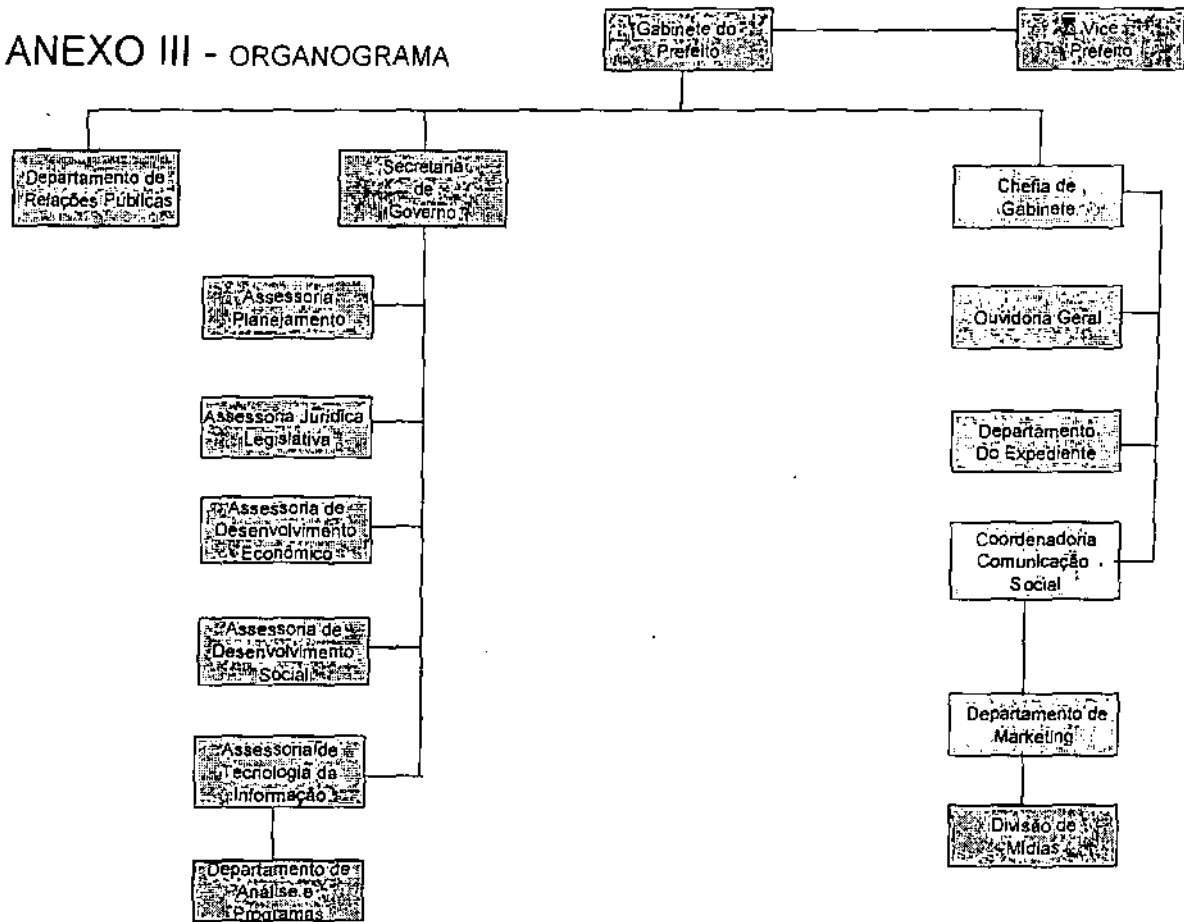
ANEXO III - ORGANOGRAMA

Gabinete do Prefeito

Vice Prefeito

Departamento de Relações Públicas

Secretaria de Governo

Chefia de Gabinete

Assessoria Planejamento

Assessoria Jurídica Legislativa

Assessoria de Desenvolvimento Econômico

Assessoria de Desenvolvimento Social

Assessoria de Tecnologia da Informação

Departamento de Análise e Programas

Ouvidoria Geral

Departamento Do Expediente

Coordenadoria Comunicação Social

Departamento de Marketing

Divisão de Mídias